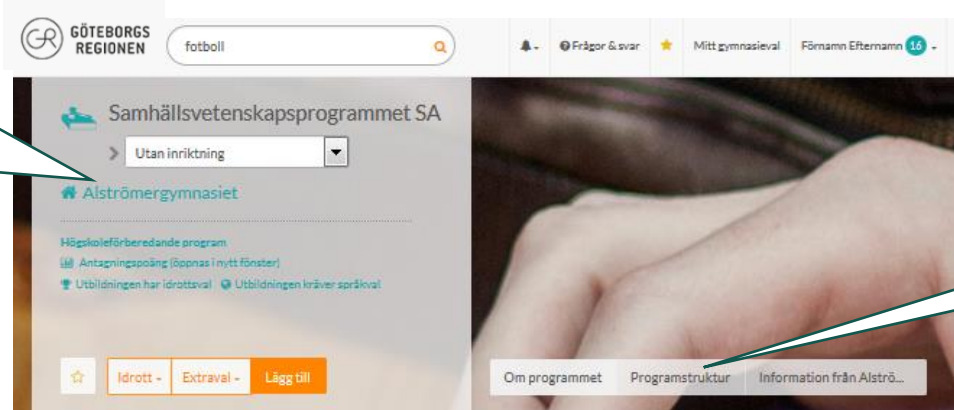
GÖTEBORGS REGIONEN

fotboll

Frågor & svar

Mitt gymnasieval

Förnamn Efternamn 16

Samhällsvetenskapsprogrammet SA

Utan inriktning

Alströmergymnasiet

Högskoleförberedande program

Antagningspoäng (öppnas i nytt fönster)

Utbildningen har idrottsval

Utbildningen kräver språkval

Idrott

Extraval

Lägg till

Om programmet

Programstruktur

Information från Alströ...